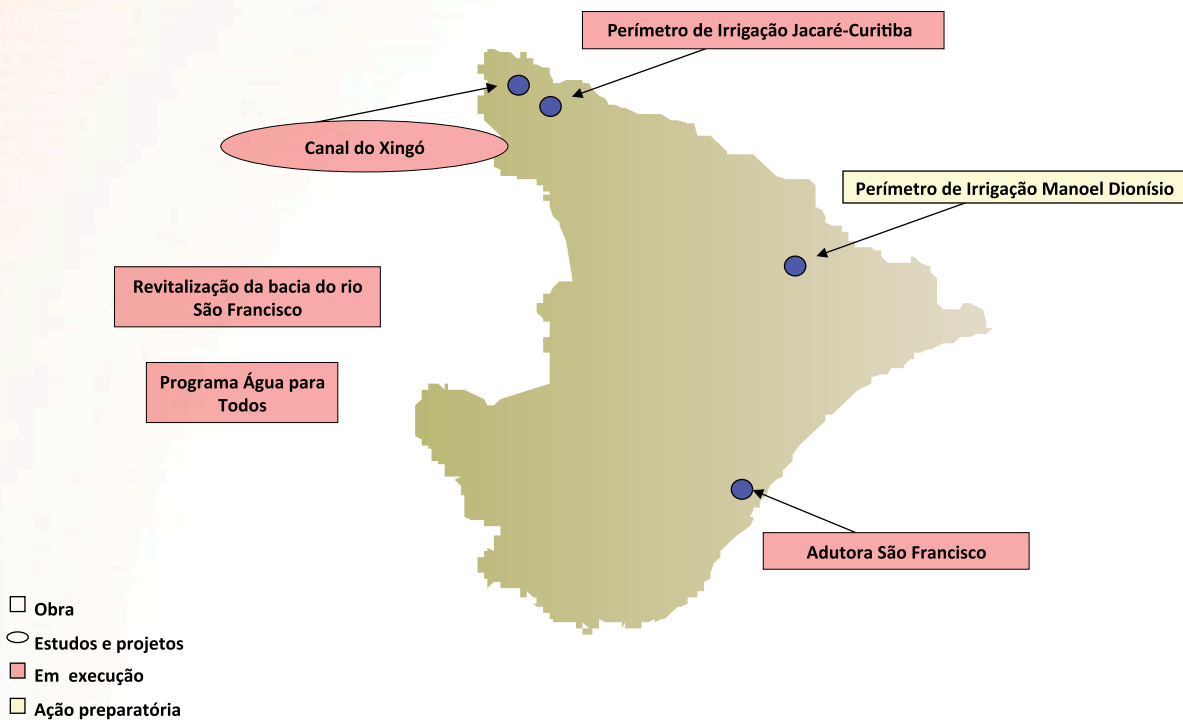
Perímetro de Irrigação Jacaré-Curituba

Canal do Xingó

Perímetro de Irrigação Manoel Dionísio

Revitalização da bacia do rio São Francisco

Programa Água para Todos

Adutora São Francisco

Obra

Estudos e projetos

Em execução

Ação preparatória